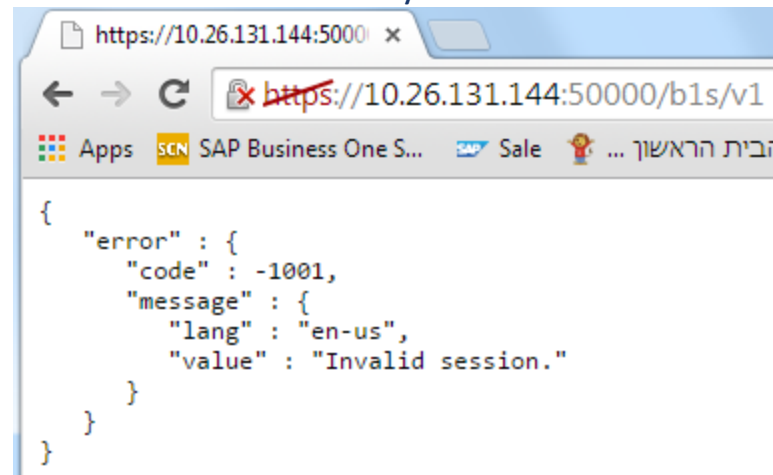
https://10.26.131.144:5000(

https://10.26.131.144:50000/b1s/v1

Apps SCN SAP Business One S... Sale הבית הראשון ...

{
"error" : {
"code" : -1001,
"message" : {
"lang" : "en-us",
"value" : "Invalid session."
}
}
}